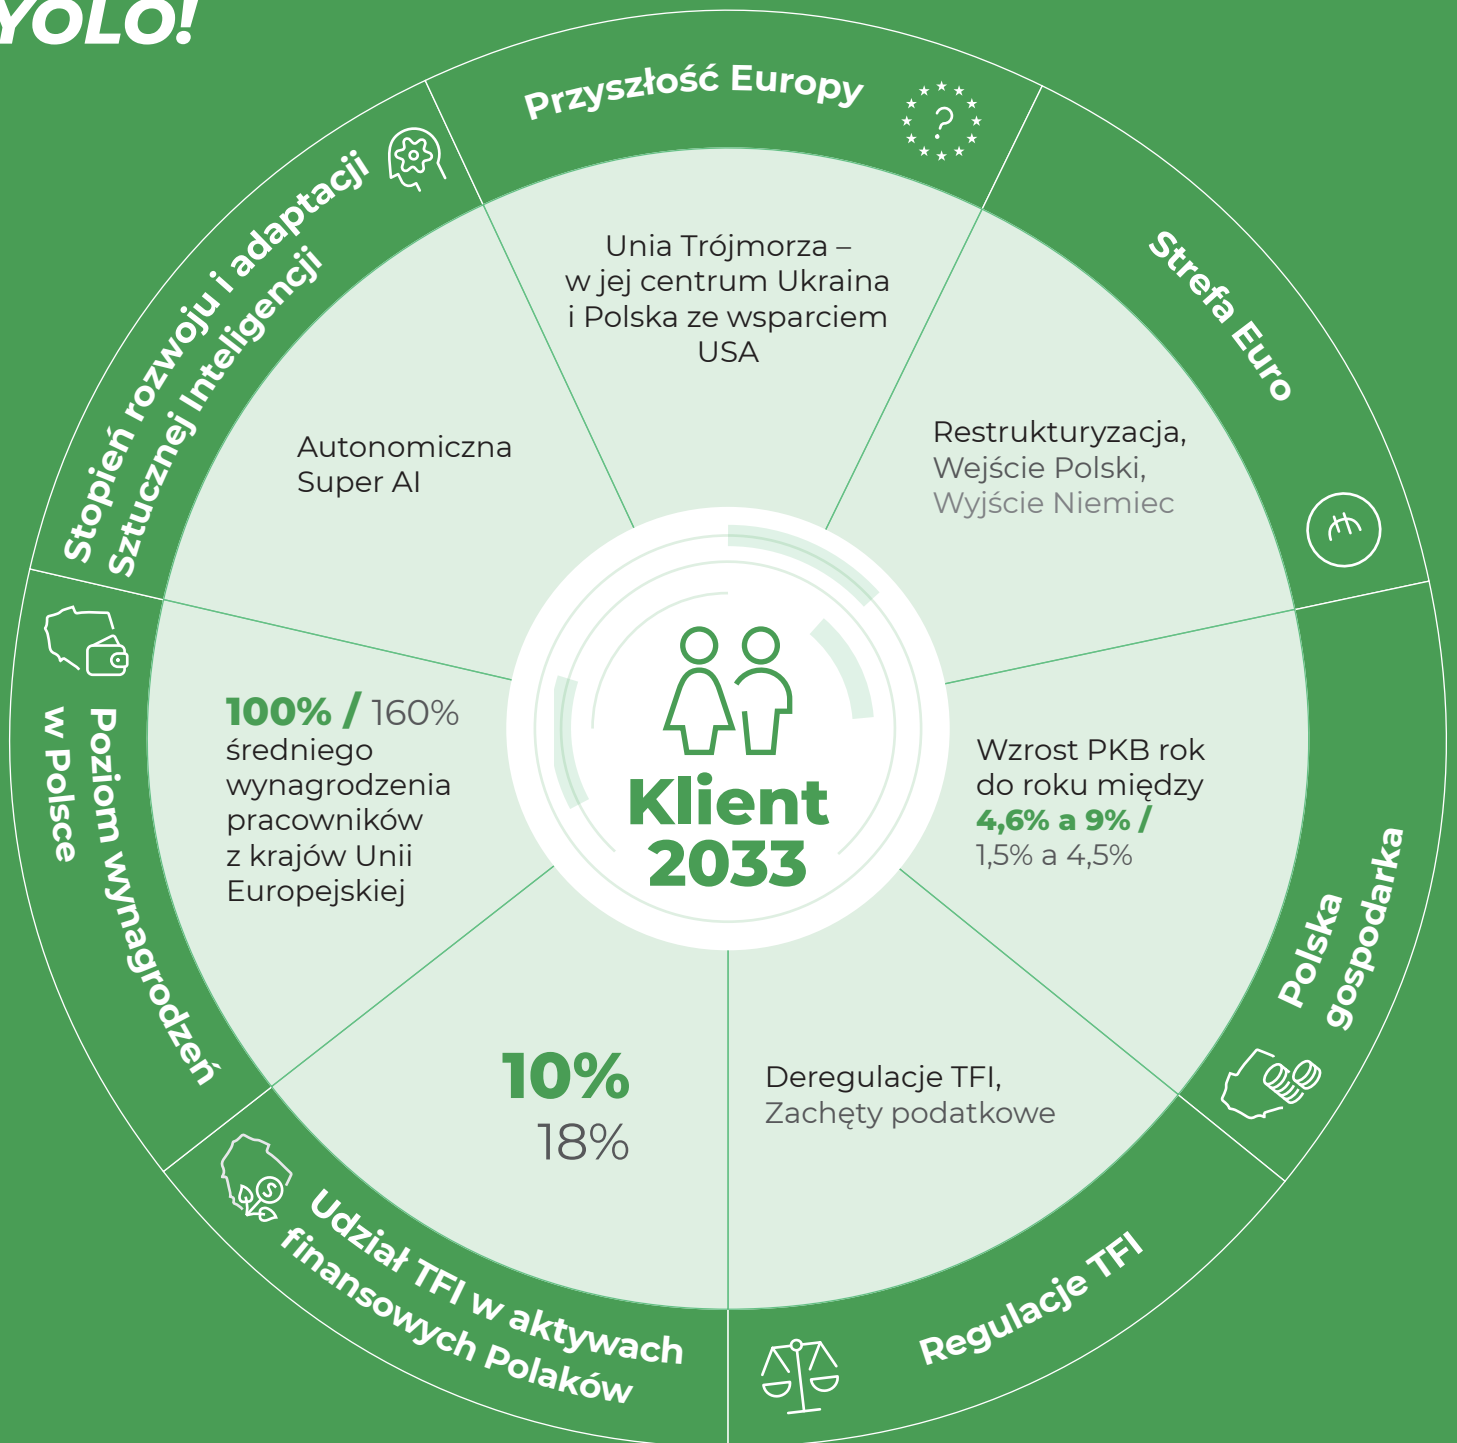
YOLO!

Przyszłość Europy

?

Unia Trójmorza – w jej centrum Ukraina i Polska ze wsparciem USA

Strefa Euro

Restrukturyzacja, Wejście Polski, Wyjście Niemiec

Stopień rozwoju i adaptacji Sztucznej Inteligencji

Autonomiczna Super AI

Klient 2033

Polska gospodarka

Wzrost PKB rok do roku między 4,6% a 9% / 1,5% a 4,5%

Poziom wynagrodzeń w Polsce

100% / 160% średniego wynagrodzenia pracowników z krajów Unii Europejskiej

Regulacje TFI

Deregulacje TFI, Zachęty podatkowe

Udział TFI w aktywach finansowych Polaków

10%
18%